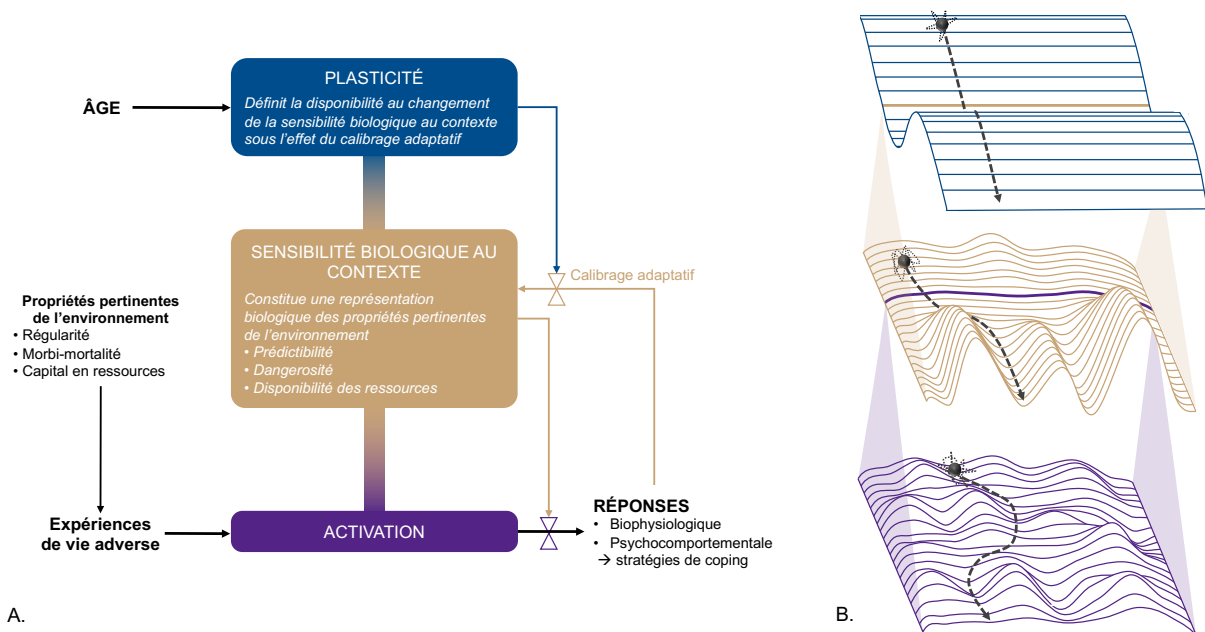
PLASTICITÉ

Définit la disponibilité au changement de la sensibilité biologique au contexte sous l'effet du calibrage adaptatif

ÂGE

SENSIBILITÉ BIOLOGIQUE AU CONTEXTE

Constitue une représentation biologique des propriétés pertinentes de l'environnement

• Prédictibilité
• Dangerosité
• Disponibilité des ressources

Calibrage adaptatif

Propriétés pertinentes de l'environnement
• Régularité
• Morbi-mortalité
• Capital en ressources

Expériences de vie adverse

ACTIVATION

RÉPONSES
• Biophysiologique
• Psychocomportementale
→ stratégies de coping

A.

B.